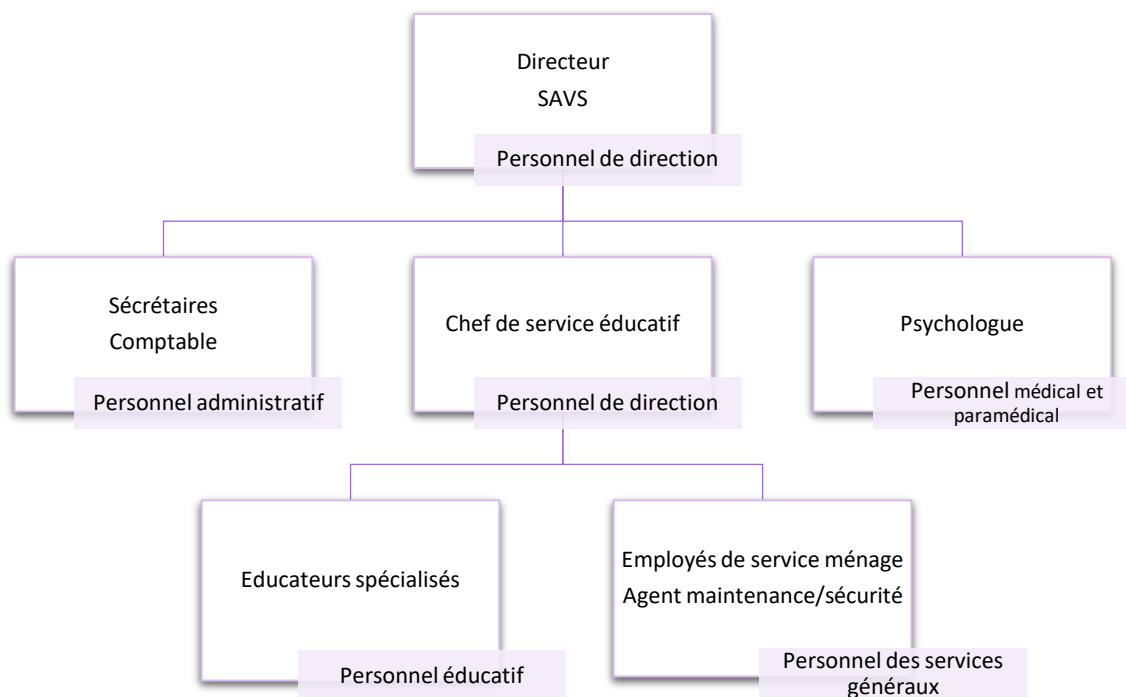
Directeur
SAVS

Personnel de direction

Sécrétaires
Comptable

Personnel administratif

Chef de service éducatif

Personnel de direction

Psychologue

Personnel médical et paramédical

Educateurs spécialisés

Personnel éducatif

Employés de service ménage
Agent maintenance/sécurité

Personnel des services généraux